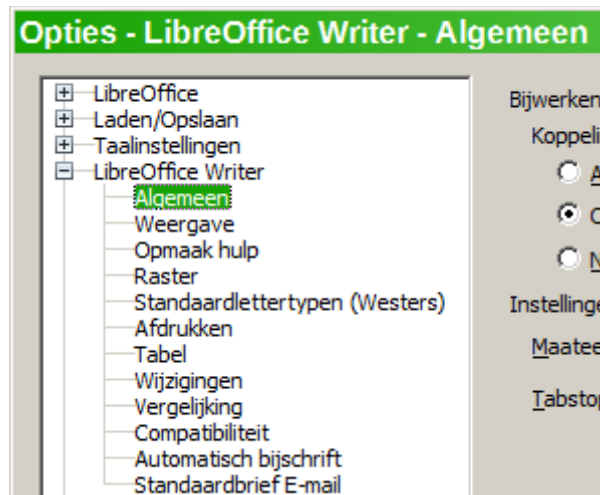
Opties - LibreOffice Writer - Algemeen

LibreOffice
Laden/Opslaan
Taalinstellingen
LibreOffice Writer
Algemeen
Weergave
Opmaak hulp
Raster
Standaardlettertypen (Westers)
Afdrukken
Tabel
Wijzigingen
Vergelijking
Compatibiliteit
Automatisch bijschrift
Standaardbrief E-mail

Bijwerken
Koppeli
A
O
N
Instellinge
Maatee
Tabsto